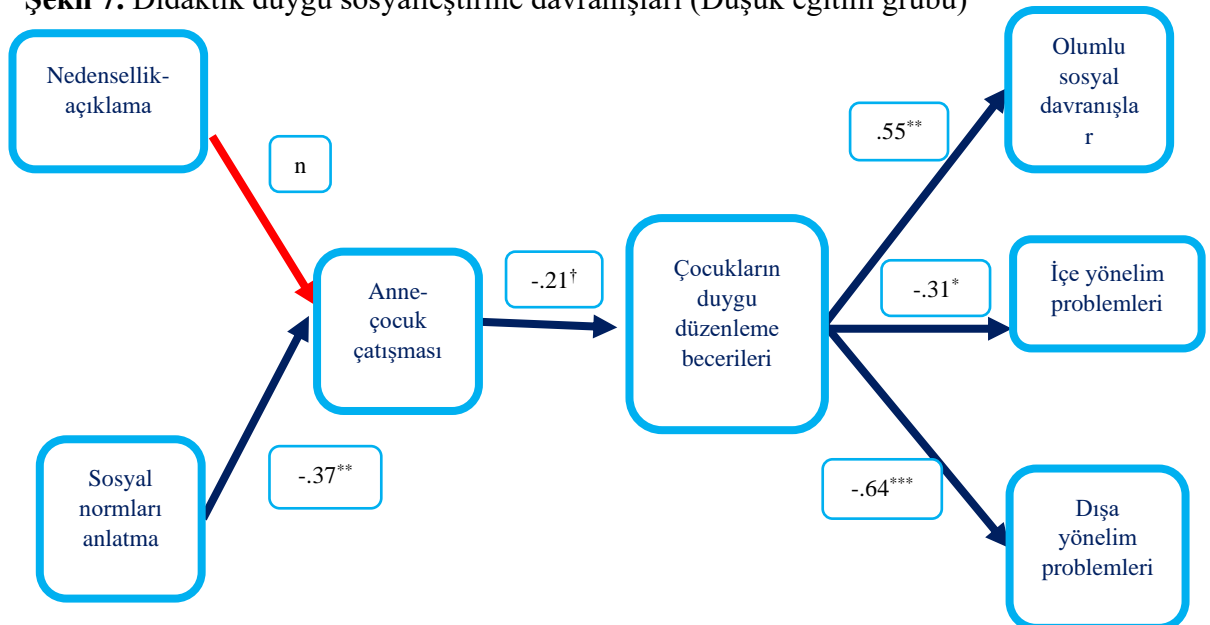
Şekil 7. Didaktik duygu sosyalleştirme davranışları (Düşük eğitim grubu)

Nedensellik-açıklama

n

Sosyal normları anlatma

-.37**

Anne-çocuk çatışması

-.21†

Çocukların duygu düzenleme becerileri

.55**

-.31*

-.64***

Olumlu sosyal davranışlar

İçe yönelim problemleri

Dışa yönelim problemleri